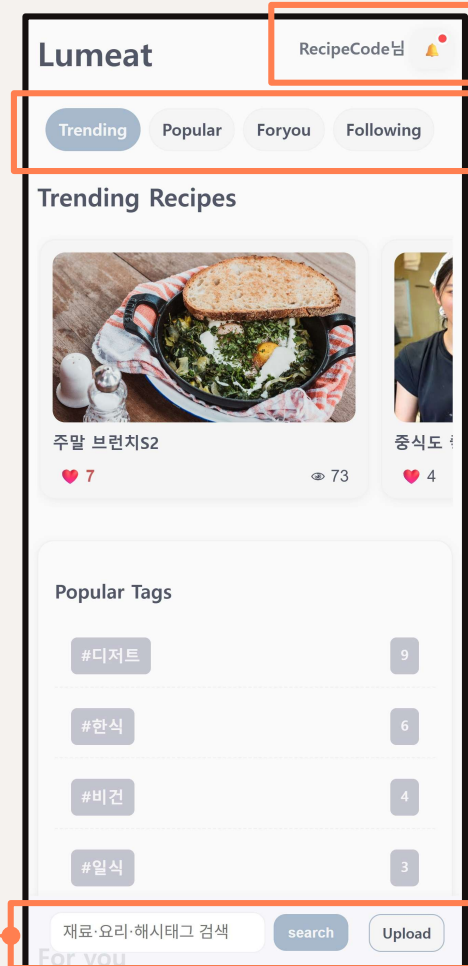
Lumeat

RecipeCode님

Trending Popular Foryou Following

Trending Recipes

주말 브런치S2

7 73

중식도 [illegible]

4

Popular Tags

#디저트 9

#한식 6

#비건 4

#일식 3

재료·요리·해시태그 검색 search Upload

For you